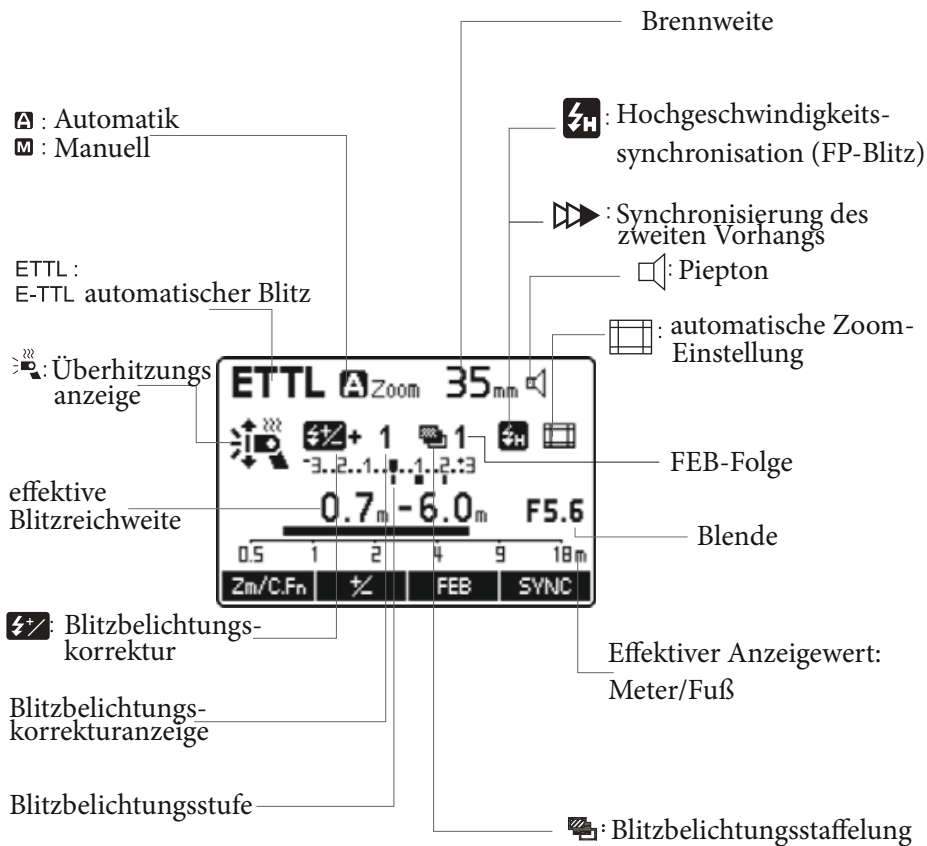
Brennweite

: Automatik
: Manuell

: Hochgeschwindigkeitssynchronisation (FP-Blitz)

: Synchronisierung des zweiten Vorhangs

: Piepton

ETTL :
E-TTL automatischer Blitz

: automatische Zoom-Einstellung

: Überhitzungs anzeige

ETTL Zoom 35mm

+ 1 1

-3..2..1..0..1..2.:3

FEB-Folge

effektive Blitzreichweite

0.7m - 6.0m F5.6

Blende

0.5 1 2 4 9 18m

Zm/C.Fn | ± | FEB | SYNC

: Blitzbelichtungskorrektur

Effektiver Anzeigewert: Meter/Fuß

Blitzbelichtungskorrekturanzeige

Blitzbelichtungsstufe

: Blitzbelichtungsstaffelung